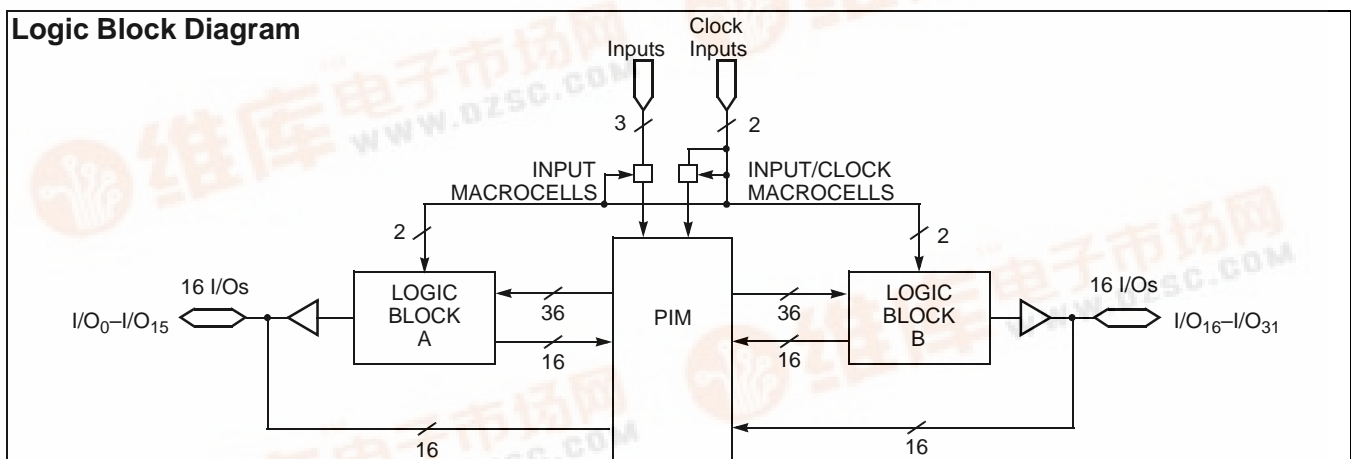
Logic Block Diagram

Inputs

Clock Inputs

3

2

INPUT MACROCELLS

INPUT/CLOCK MACROCELLS

2

2

16 I/Os

$I/O_0$–$I/O_{15}$

LOGIC BLOCK A

36

16

PIM

36

16

LOGIC BLOCK B

16 I/Os

$I/O_{16}$–$I/O_{31}$

16

16

维库电子市场网 www.dzsc.com